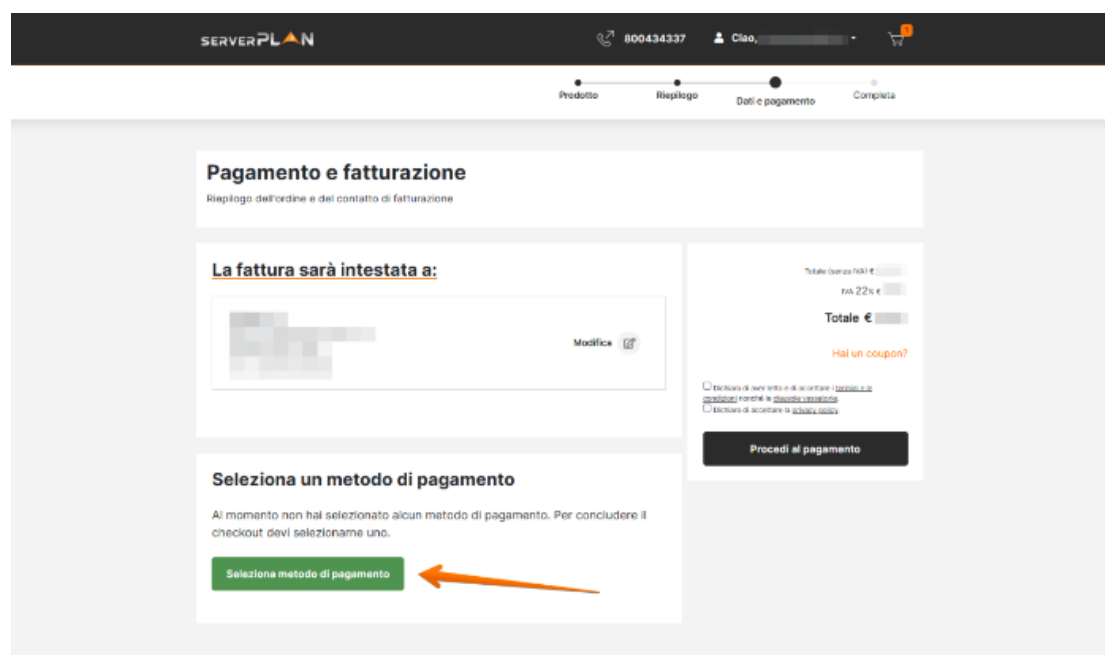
SERVERPLAN

800434337

Ciao,

1

Prodotto

Riepilogo

Dati e pagamento

Completa

Pagamento e fatturazione

Riepilogo dell'ordine e del contatto di fatturazione

La fattura sarà intestata a:

Modifica

Totale (senza IVA) €

IVA 22% €

Totale €

Hai un coupon?

Dichiaro di aver letto e di accettare i termini e le condizioni nonché le clausole vessatorie.

Dichiaro di accettare la privacy policy.

Procedi al pagamento

Seleziona un metodo di pagamento

Al momento non hai selezionato alcun metodo di pagamento. Per concludere il checkout devi selezionarne uno.

Seleziona metodo di pagamento